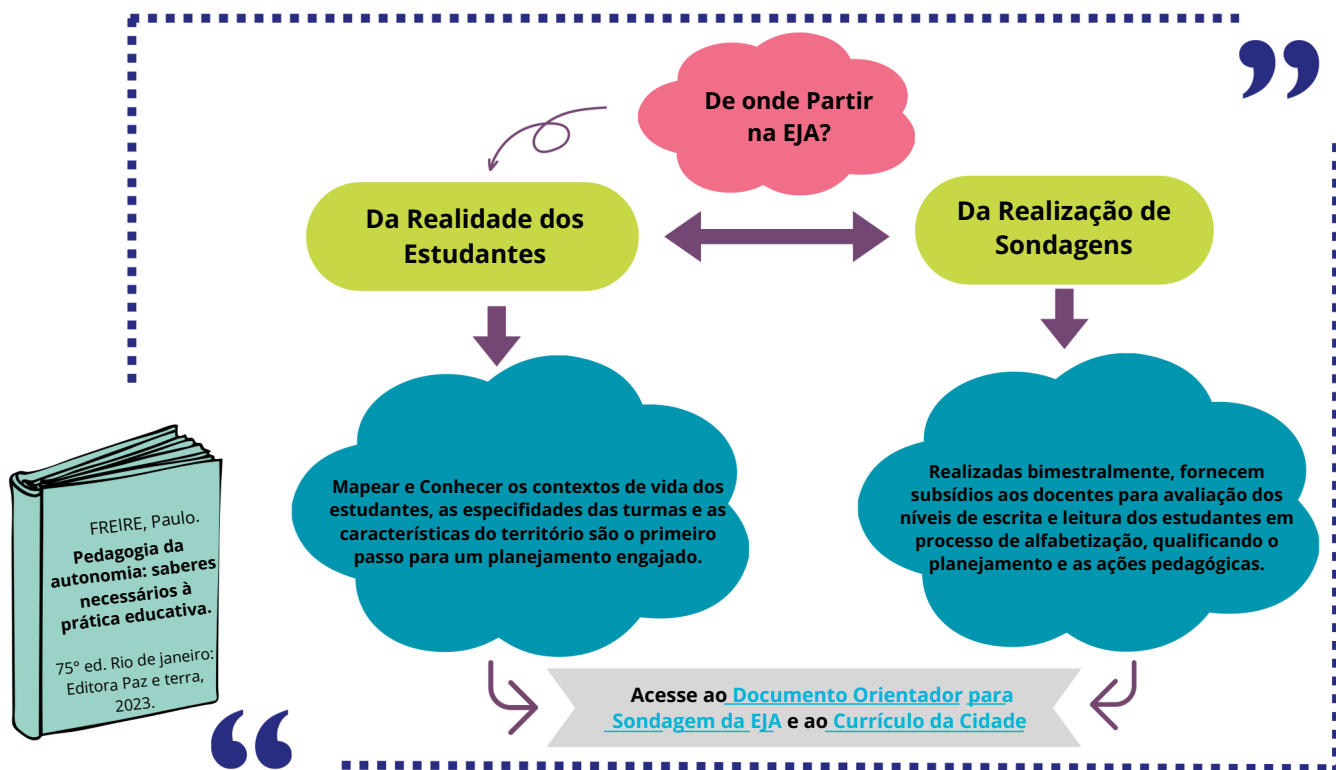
De onde Partir na EJA?

Da Realidade dos Estudantes

Da Realização de Sondagens

Mapear e Conhecer os contextos de vida dos estudantes, as especificidades das turmas e as características do território são o primeiro passo para um planejamento engajado.

Realizadas bimestralmente, fornecem subsídios aos docentes para avaliação dos níveis de escrita e leitura dos estudantes em processo de alfabetização, qualificando o planejamento e as ações pedagógicas.

FREIRE, Paulo.
Pedagogia da autonomia: saberes necessários à prática educativa.
75° ed. Rio de janeiro: Editora Paz e terra, 2023.

Acesse ao Documento Orientador para Sondagem da EJA e ao Currículo da Cidade